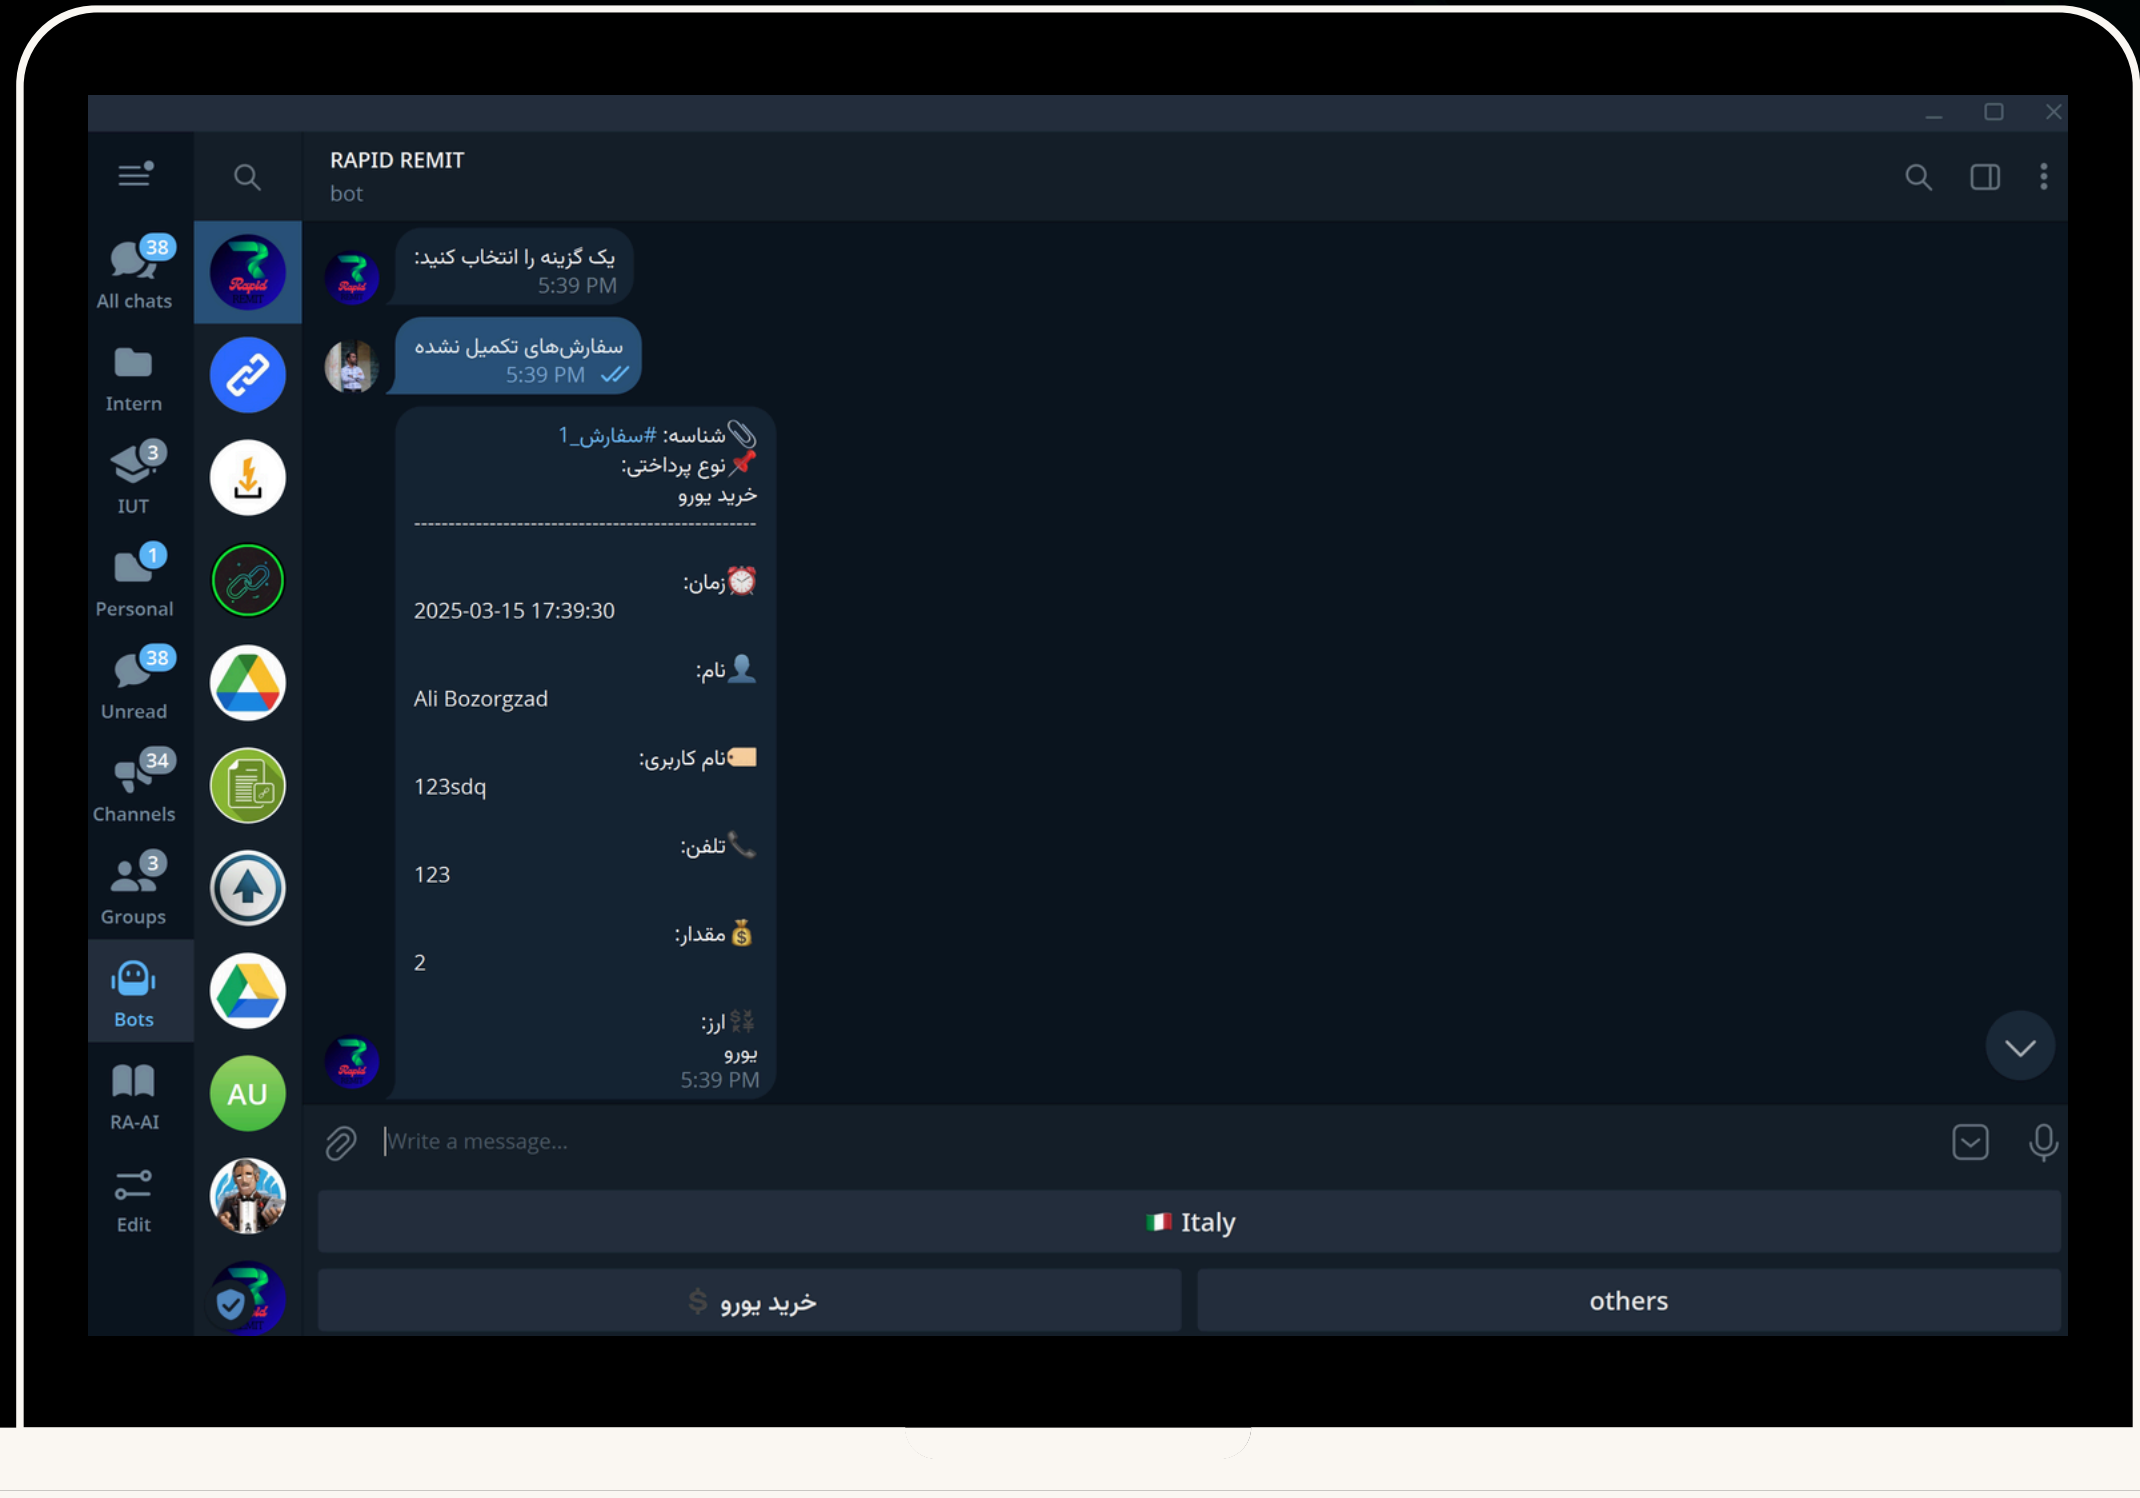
38
All chats
Intern
3
IUT
1
Personal
38
Unread
34
Channels
3
Groups
Bots
RA-AI
Edit

RAPID REMIT
bot

یک گزینه را انتخاب کنید:
5:39 PM

سفارش‌های تکمیل نشده
5:39 PM

📎شناسه: #سفارش_1
📌نوع پرداختی:
خرید یورو
--------------------------------------------

⏰زمان:
2025-03-15 17:39:30

👤نام:
Ali Bozorgzad

🏷نام کاربری:
123sdq

📞تلفن:
123

💰مقدار:
2

💱ارز:
یورو
5:39 PM

AU

Write a message...

🇮🇹 Italy

$ خرید یورو

others